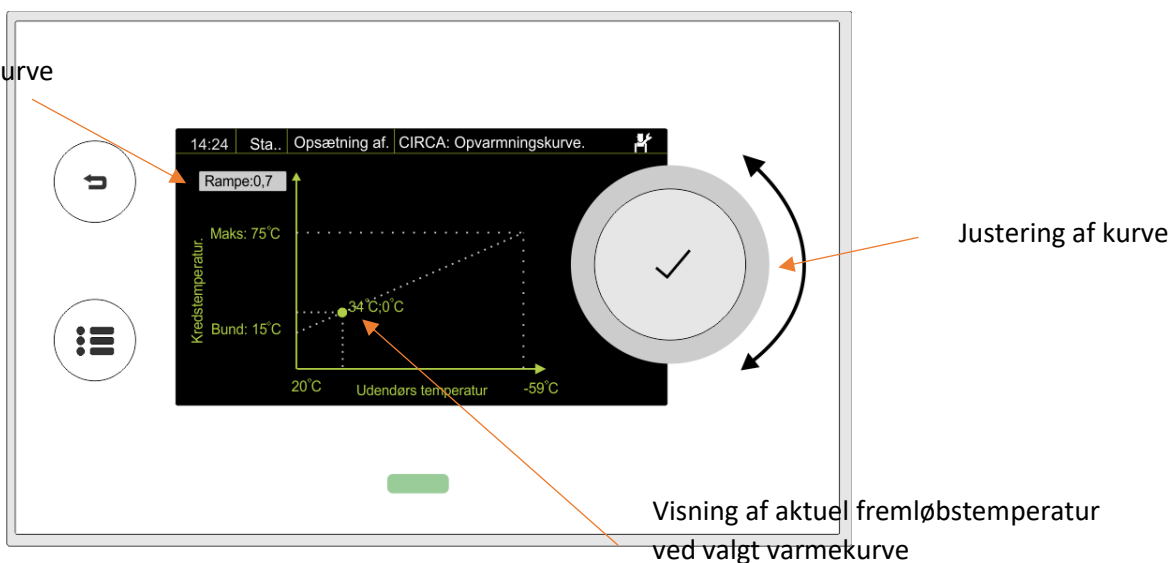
urve

14:24 | Sta.. | Opsætning af. | CIRCA: Opvarmningskurve.

Rampe:0,7

Maks: 75°C

Kredstemperatur.

34°C;0°C

Bund: 15°C

20°C

Udendørs temperatur

-59°C

Justering af kurve

Visning af aktuel fremløbstemperatur ved valgt varmekurve